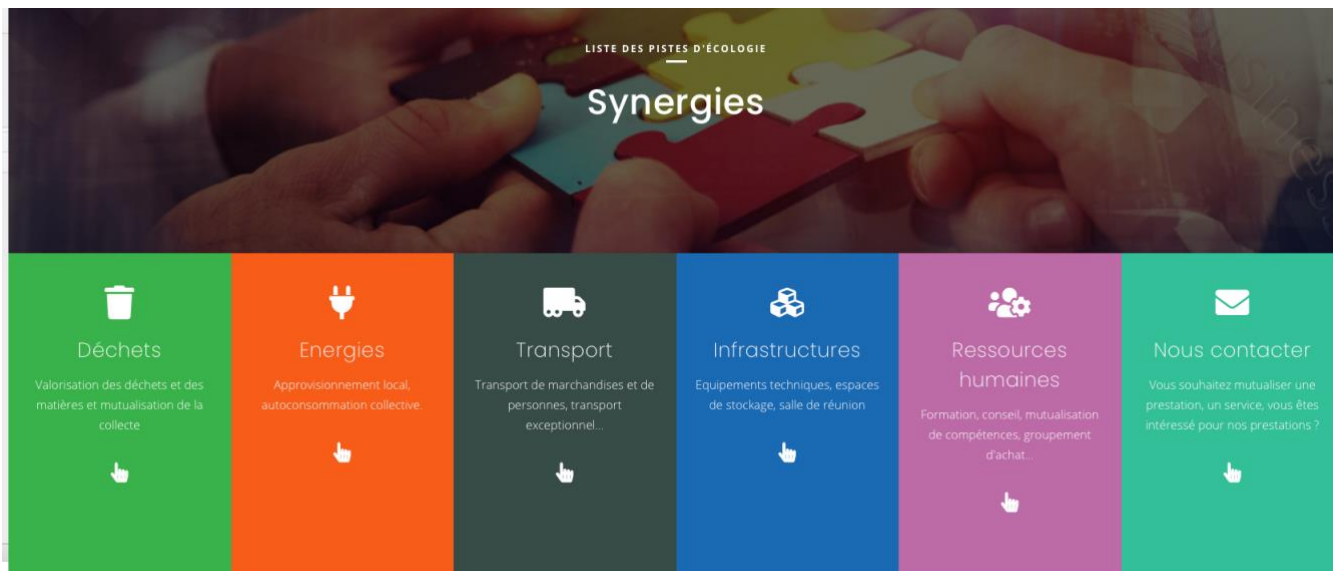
LISTE DES PISTES D'ÉCOLOGIE

Synergies

Déchets

Valorisation des déchets et des matières et mutualisation de la collecte

Energies

Approvisionnement local, autoconsommation collective.

Transport

Transport de marchandises et de personnes, transport exceptionnel...

Infrastructures

Equipements techniques, espaces de stockage, salle de réunion

Ressources humaines

Formation, conseil, mutualisation de compétences, groupement d'achat...

Nous contacter

Vous souhaitez mutualiser une prestation, un service, vous êtes intéressé pour nos prestations ?